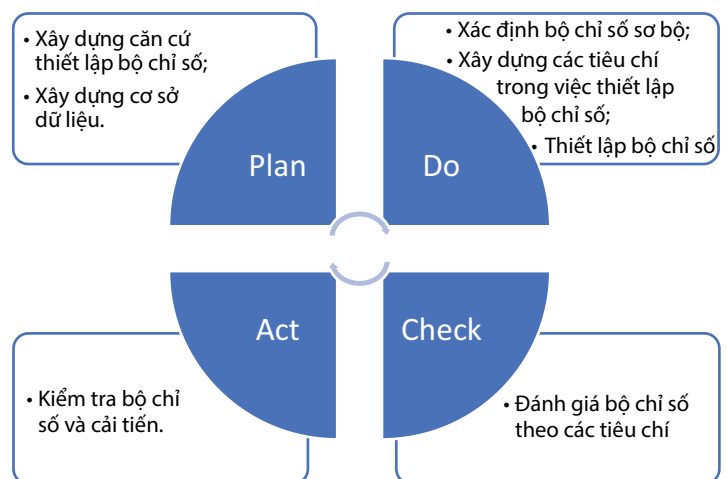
• Xây dựng căn cứ thiết lập bộ chỉ số;
• Xây dựng cơ sở dữ liệu.

• Xác định bộ chỉ số sơ bộ;
• Xây dựng các tiêu chí trong việc thiết lập bộ chỉ số;
• Thiết lập bộ chỉ số

Plan

Do

Act

Check

• Kiểm tra bộ chỉ số và cải tiến.

• Đánh giá bộ chỉ số theo các tiêu chí